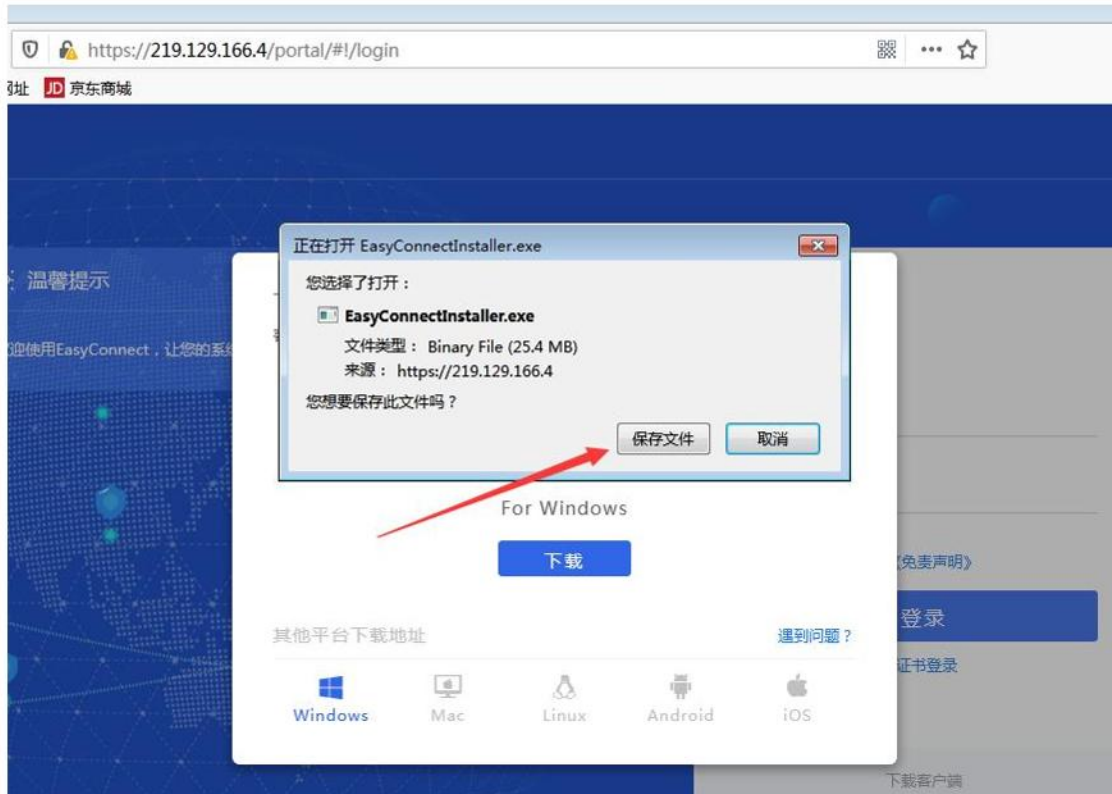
https://219.129.166.4/portal/#!/login

强址 JD 京东商城

温馨提示

迎使用EasyConnect，让您的系

正在打开 EasyConnectInstaller.exe

您选择了打开：

EasyConnectInstaller.exe

文件类型： Binary File (25.4 MB)

来源： https://219.129.166.4

您想要保存此文件吗？

保存文件 取消

For Windows

下载

其他平台下载地址

遇到问题？

Windows Mac Linux Android iOS

《免责声明》

登录

证书登录

下载客户端